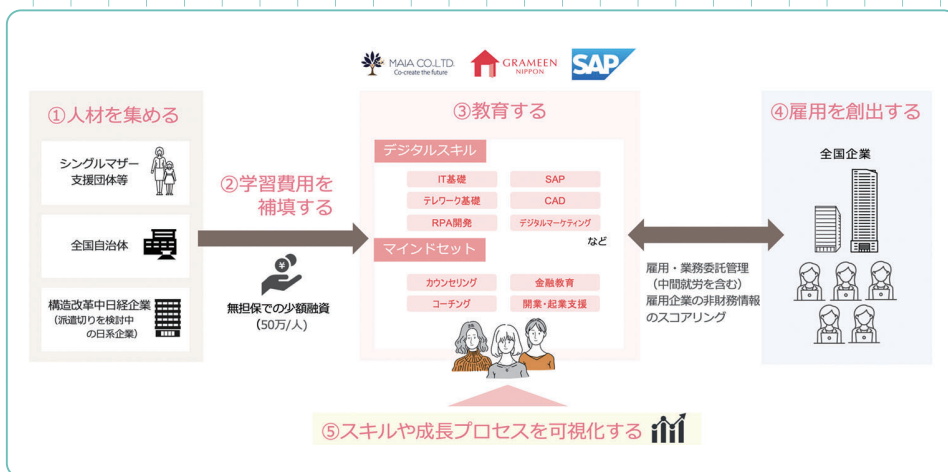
MAIA CO.,LTD.
Co-create the future

GRAMEEN
NIPPON

SAP

①人材を集める

シングルマザー支援団体等

全国自治体

構造改革中日経企業
(派遣切りを検討中の日系企業)

②学習費用を補填する

無担保での少額融資
(50万/人)

③教育する

デジタルスキル

IT基礎

SAP

テレワーク基礎

CAD

RPA開発

デジタルマーケティング

など

マインドセット

カウンセリング

金融教育

コーチング

開業・起業支援

④雇用を創出する

全国企業

雇用・業務委託管理
(中間就労を含む)
雇用企業の非財務情報のスコアリング

⑤スキルや成長プロセスを可視化する